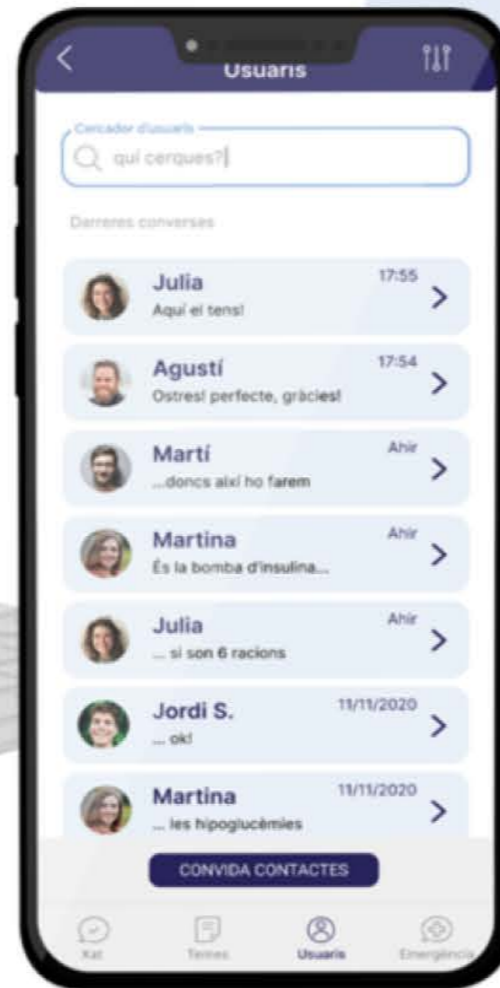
<
Usuaris

Cercador d'usuaris
qui cerques?

Darreres converses

Julia
17:55
Aquí el tens!
>

Agustí
17:54
Ostres! perfecte, gràcies!
>

Martí
Ahir
...doncs així ho farem
>

Martina
Ahir
És la bomba d'insulina...
>

Julia
Ahir
... si son 6 racions
>

Jordi S.
11/11/2020
... ok!
>

Martina
11/11/2020
... les hipoglucèmies
>

CONVIDA CONTACTES

Kat
Temes
Usuaris
Emergència